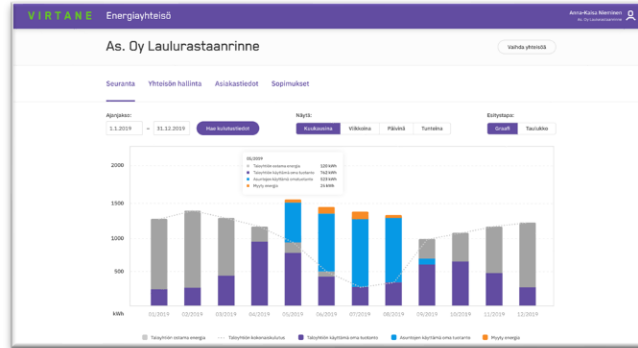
VIRTANE Energiayhteisö

Anna-Kaisa Mänttinen
As. Oy Laulurastaanrinne

As. Oy Laulurastaanrinne

Vaihda yhteisö

Seuranta Yhteisön hallinta Asiakastiedot Sopimukset

Ajanjakso:
1.1.2019 – 31.12.2019 Hae kulutustiedot

Näytä:
Kuukausina Viikkoina Päivinä Tunteina

Esitystapa:
Graafi Taulukko

05/2019
Taloyhtiön ostama energia 120 kWh
Taloyhtiön käyttämä oma tuotanto 742 kWh
Asumisen käyttämä oma tuotanto 559 kWh
Myyty energia 33 kWh

2000
1500
1000
500
kWh

01/2019 02/2019 03/2019 04/2019 05/2019 06/2019 07/2019 08/2019 09/2019 10/2019 11/2019 12/2019

Taloyhtiön ostama energia Taloyhtiön kokonaiskulutus Taloyhtiön käyttämä oma tuotanto Asumisen käyttämä oma tuotanto Myyty energia